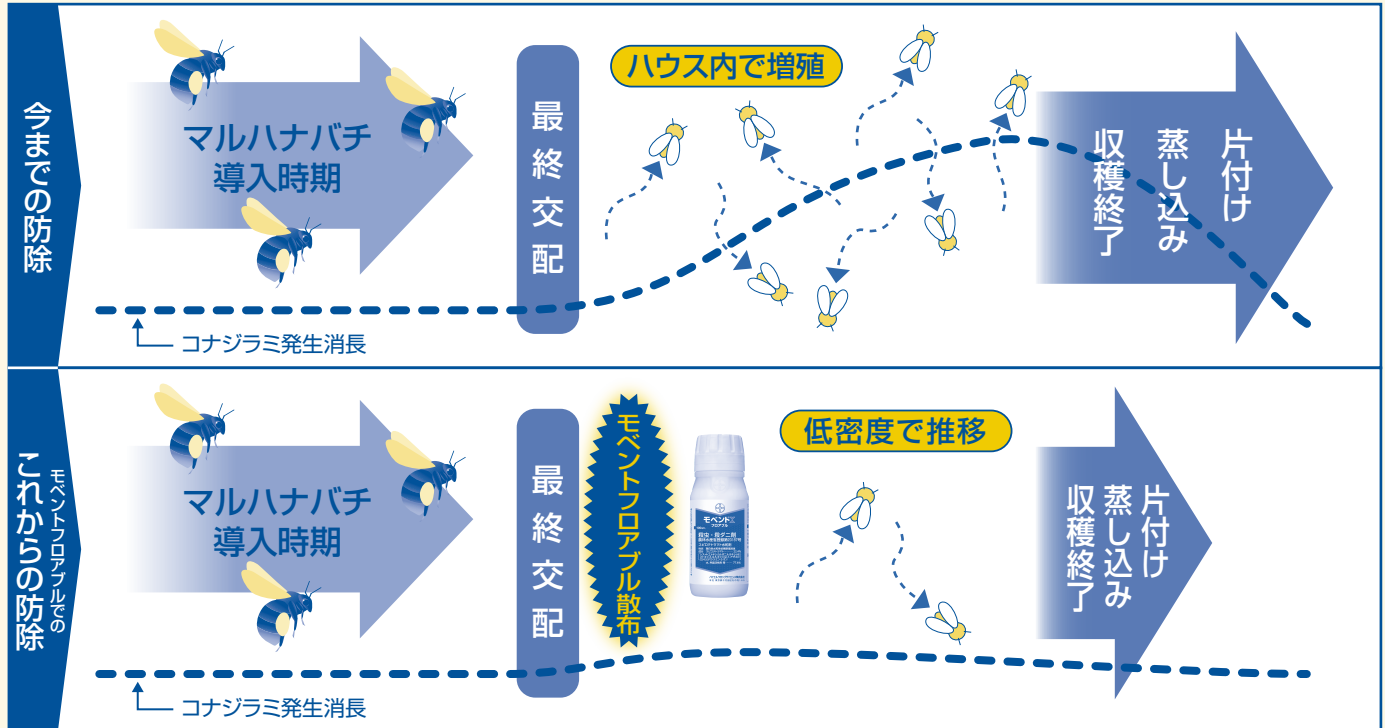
今までの防除

マルハナバチ
導入時期

最終交配

ハウス内で増殖

片付け
蒸し込み
収穫終了

コナジラミ発生消長

モベントフロアブルでの
これからの防除

マルハナバチ
導入時期

最終交配

モベントフロアブル散布

モベント
フロアブル
殺虫・殺ダニ剤

低密度で推移

片付け
蒸し込み
収穫終了

コナジラミ発生消長